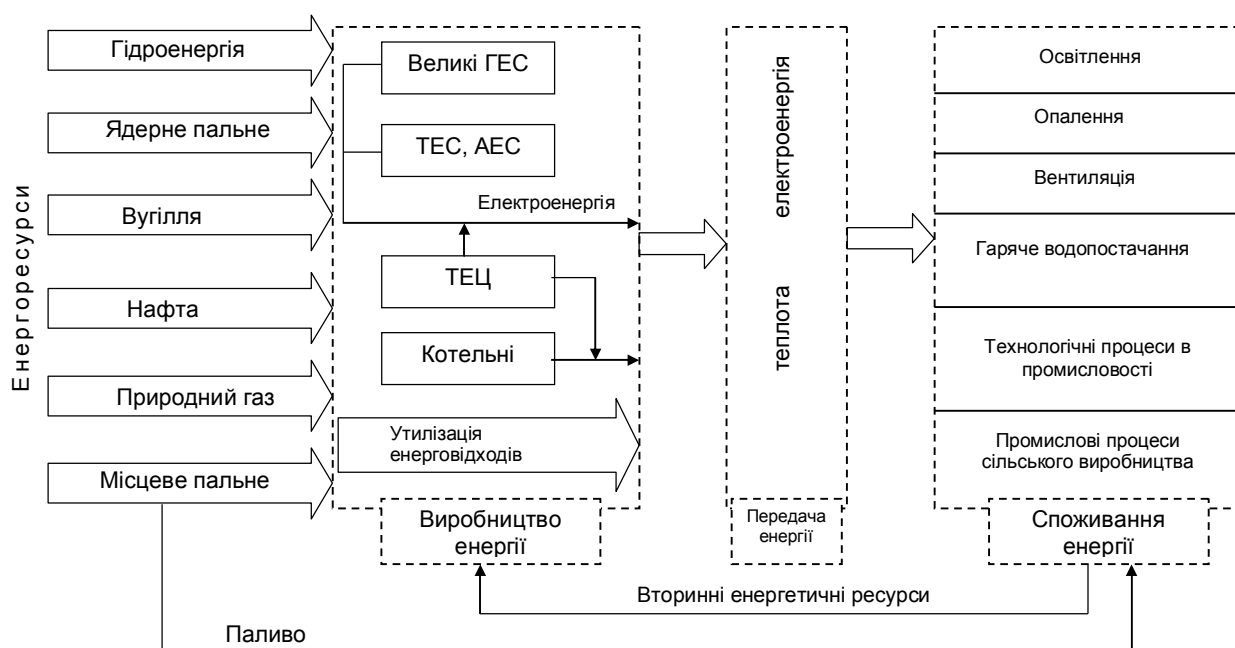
Енергоресурси

Гідроенергія

Ядерне пальне

Вугілля

Нафта

Природний газ

Місцеве пальне

Великі ГЕС

ТЕС, АЕС

Електроенергія

ТЕЦ

Котельні

Утилізація енерговідходів

Виробництво енергії

електроенергія

теплота

Передача енергії

Освітлення

Опалення

Вентиляція

Гаряче водопостачання

Технологічні процеси в промисловості

Промислові процеси сільського виробництва

Споживання енергії

Вторинні енергетичні ресурси

Паливо